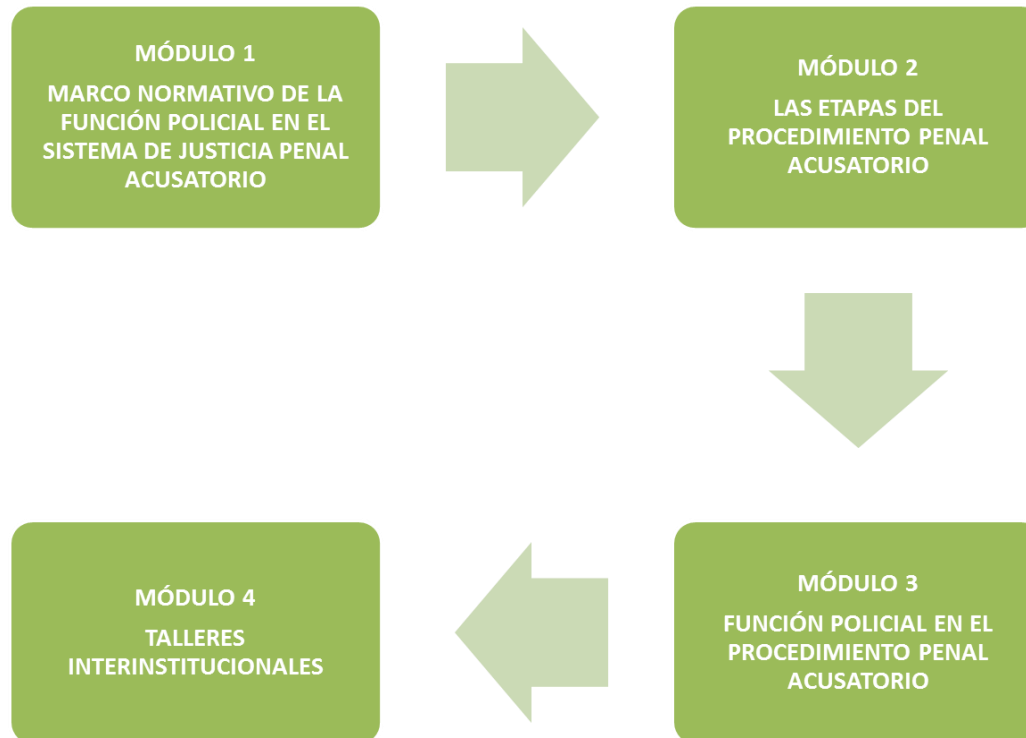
MÓDULO 1

MARCO NORMATIVO DE LA FUNCIÓN POLICIAL EN EL SISTEMA DE JUSTICIA PENAL ACUSATORIO

MÓDULO 2

LAS ETAPAS DEL PROCEDIMIENTO PENAL ACUSATORIO

MÓDULO 3

FUNCIÓN POLICIAL EN EL PROCEDIMIENTO PENAL ACUSATORIO

MÓDULO 4

TALLERES INTERINSTITUCIONALES